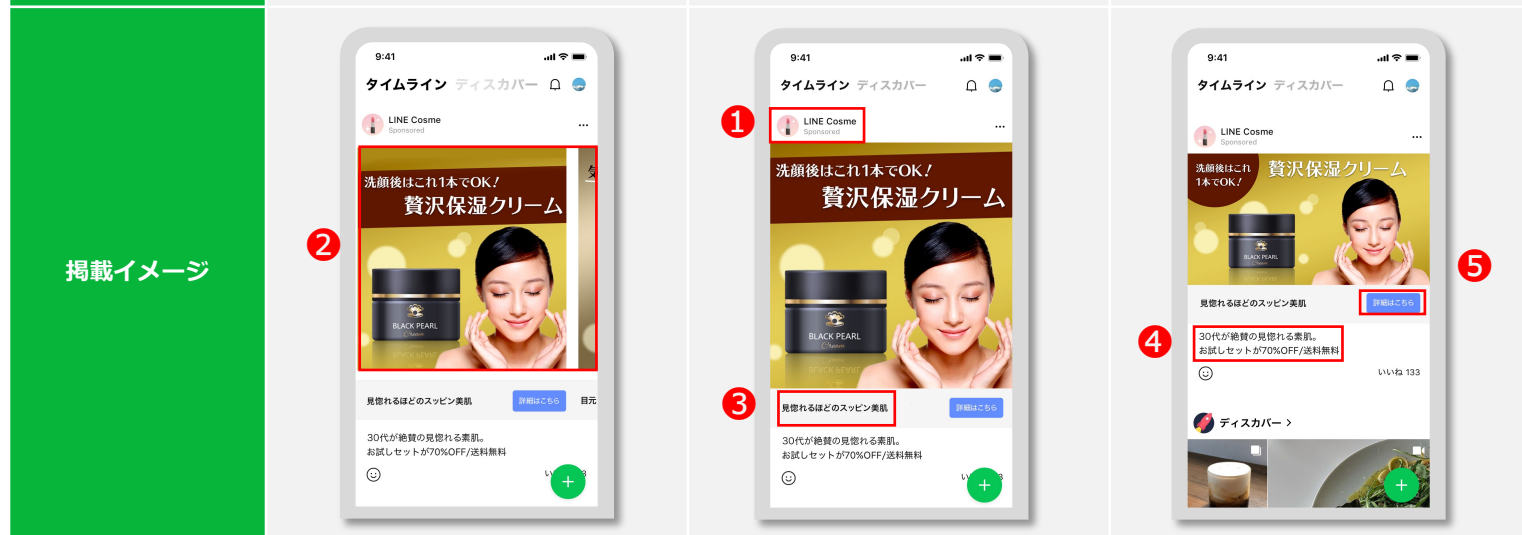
掲載イメージ

9:41
タイムライン ディスカバー
LINE Cosme
Sponsored
❷
洗顔後はこれ1本でOK!
贅沢保湿クリーム
BLACK PEARL
見惚れるほどのスッピン美肌 詳細はこちら 目元
30代が絶賛の見惚れる素肌。
お試しセットが70%OFF/送料無料
いい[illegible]
+

9:41
タイムライン ディスカバー
❶
LINE Cosme
Sponsored
洗顔後はこれ1本でOK!
贅沢保湿クリーム
BLACK PEARL
❸
見惚れるほどのスッピン美肌 詳細はこちら
30代が絶賛の見惚れる素肌。
お試しセットが70%OFF/送料無料
い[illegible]
+

9:41
タイムライン ディスカバー
LINE Cosme
Sponsored
洗顔後はこれ1本でOK!
贅沢保湿クリーム
BLACK PEARL
見惚れるほどのスッピン美肌 詳細はこちら
❺
❹
30代が絶賛の見惚れる素肌。
お試しセットが70%OFF/送料無料
いいね 133
ディスカバー >
+